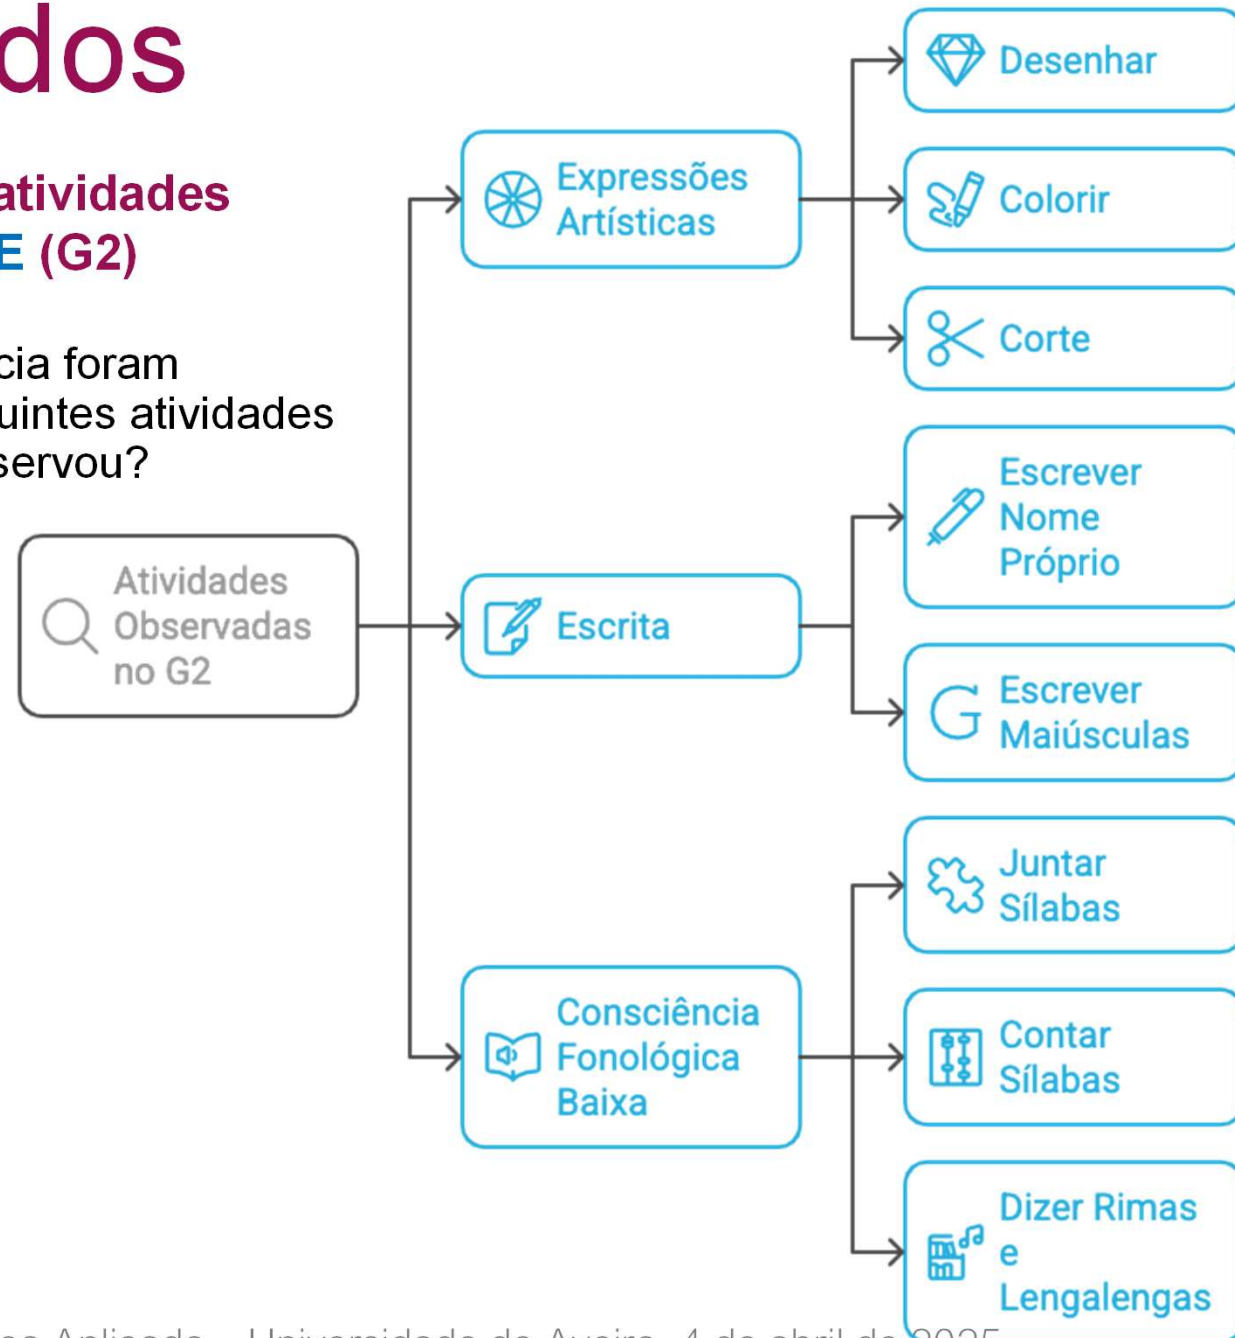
dos

atividades
E (G2)

cia foram
uintes atividades
servou?

Atividades Observadas no G2

Expressões Artísticas

Desenhar

Colorir

Corte

Escrita

Escrever Nome Próprio

Escrever Maiúsculas

Consciência Fonológica Baixa

Juntar Sílabas

Contar Sílabas

Dizer Rimas e Lengalengas

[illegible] Aplicada – Universidade de Aveiro, 4 de abril de 2025